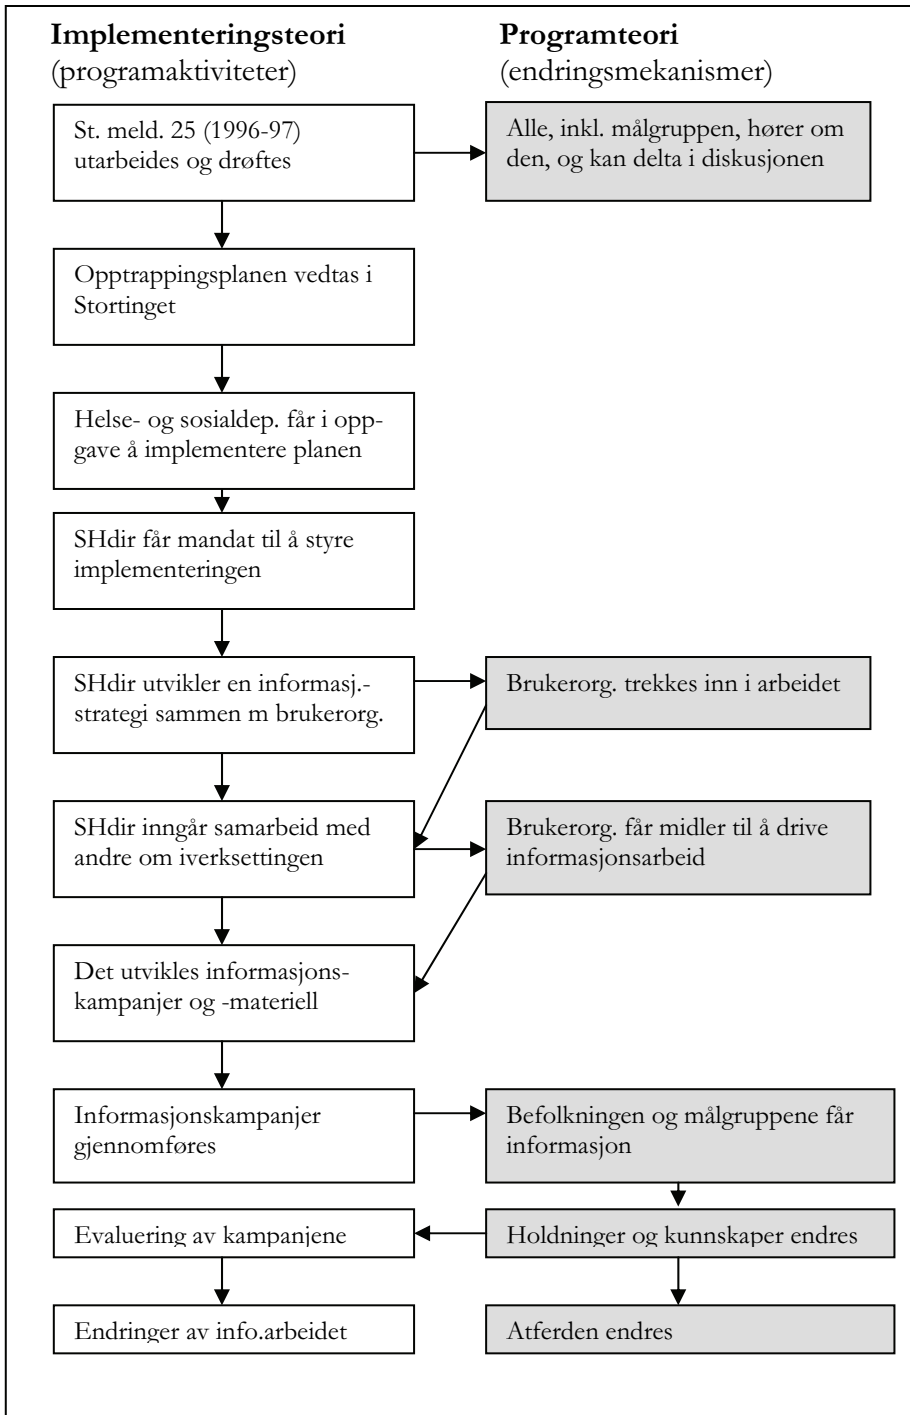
**Implementeringsteori** (programaktiviteter)

**Programteori** (endringsmekanismer)

St. meld. 25 (1996-97) utarbeides og drøftes

Alle, inkl. målgruppen, hører om den, og kan delta i diskusjonen

Opptrappingsplanen vedtas i Stortinget

Helse- og sosialdep. får i oppgave å implementere planen

SHdir får mandat til å styre implementeringen

SHdir utvikler en informasj.-strategi sammen m brukerorg.

Brukerorg. trekkes inn i arbeidet

SHdir inngår samarbeid med andre om iverksettingen

Brukerorg. får midler til å drive informasjonsarbeid

Det utvikles informasjonskampanjer og -materiell

Informasjonskampanjer gjennomføres

Befolkningen og målgruppene får informasjon

Evaluering av kampanjene

Holdninger og kunnskaper endres

Endringer av info.arbeidet

Atferden endres